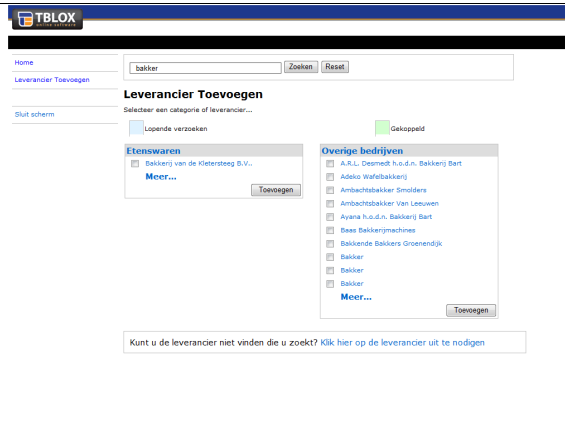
TBLOX online software

Home
Leverancier Toevoegen
Sluit scherm

bakker Zoeken Reset

Leverancier Toevoegen

Selecteer een categorie of leverancier...

Lopende verzoeken

Gekoppeld

Etenswaren
Bakkerij van de Kletersteeg B.V..
Meer...
Toevoegen

Overige bedrijven
A.R.L. Desmedt h.o.d.n. Bakkerij Bart
Adeko Wafelbakkerij
Ambachtsbakker Smolders
Ambachtsbakker Van Leeuwen
Ayana h.o.d.n. Bakkerij Bart
Baas Bakkerijmachines
Bakkende Bakkers Groenendijk
Bakker
Bakker
Bakker
Meer...
Toevoegen

Kunt u de leverancier niet vinden die u zoekt? Klik hier op de leverancier uit te nodigen